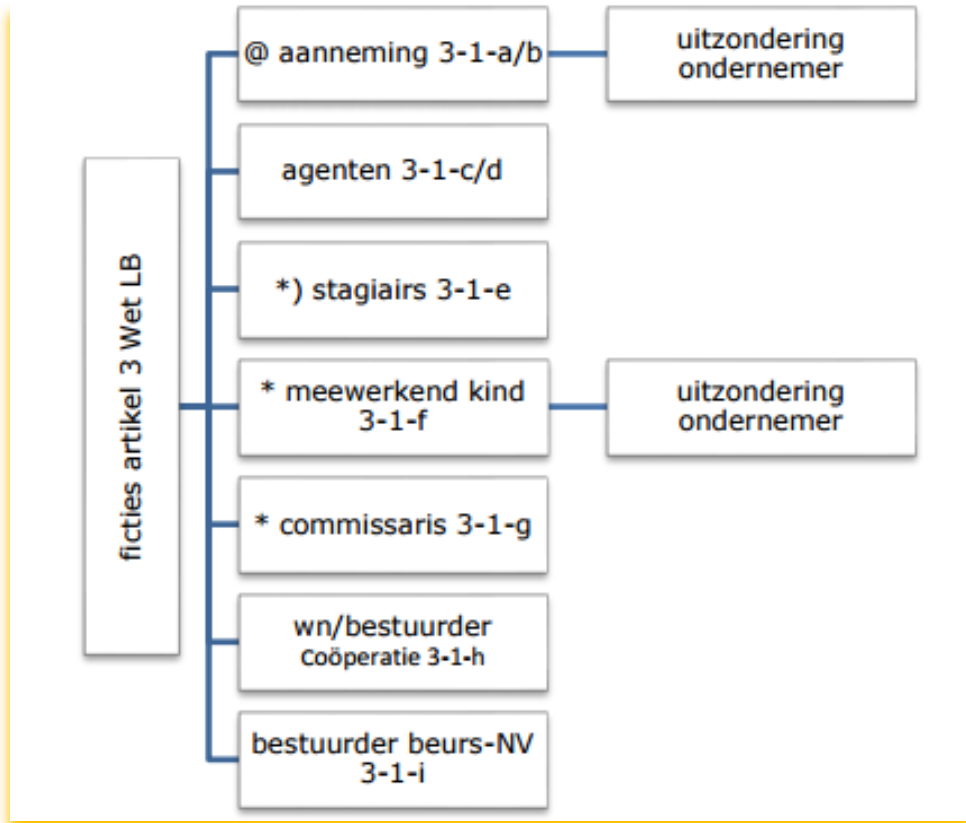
ficties artikel 3 Wet LB

@ aanneming 3-1-a/b

uitzondering ondernemer

agenten 3-1-c/d

*) stagiairs 3-1-e

* meewerkend kind 3-1-f

uitzondering ondernemer

* commissaris 3-1-g

wn/bestuurder Coöperatie 3-1-h

bestuurder beurs-NV 3-1-i